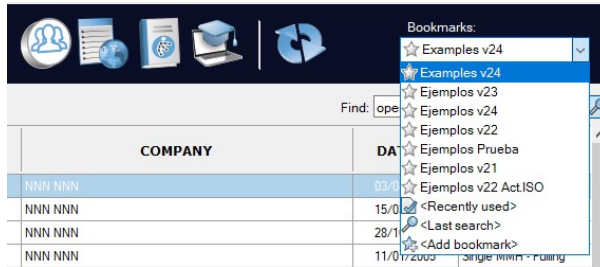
Bookmarks:

Examples v24

Examples v24
Ejemplos v23
Ejemplos v24
Ejemplos v22
Ejemplos Prueba
Ejemplos v21
Ejemplos v22 Act.ISO
<Recently used>
<Last search>
<Add bookmark>

Find: ope

| COMPANY | DAT |
|---|---|
| NNN NNN | 03/0 |
| NNN NNN | 15/0 |
| NNN NNN | 28/1 |
| NNN NNN | 11/0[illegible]2005 |

Single MMH - Pulling